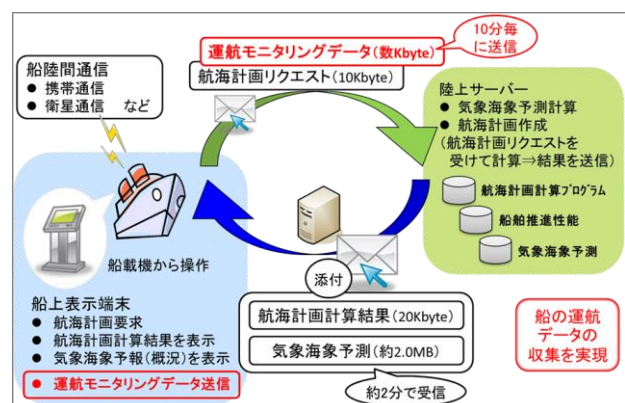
運航モニタリングデータ（数Kbyte）

10分毎に送信

航海計画リクエスト（10Kbyte）

船陸間通信
● 携帯通信
● 衛星通信　など

陸上サーバー
● 気象海象予測計算
● 航海計画作成
（航海計画リクエストを受けて計算⇒結果を送信）

航海計画計算プログラム
船舶推進性能
気象海象予測

船載機から操作

添付

船上表示端末
● 航海計画要求
● 航海計画計算結果を表示
● 気象海象予報（概況）を表示
● 運航モニタリングデータ送信

航海計画計算結果（20Kbyte）

気象海象予測（約2.0MB）

約2分で受信

船の運航データの収集を実現